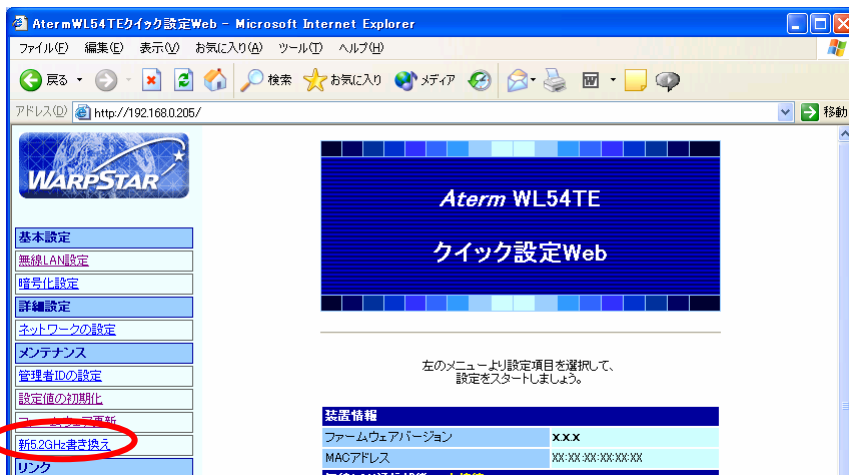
AtermWL54TEクイック設定Web - Microsoft Internet Explorer

ファイル(F) 編集(E) 表示(V) お気に入り(A) ツール(T) ヘルプ(H)

戻る 検索 お気に入り メディア

アドレス(D) http://192.168.0.205/ 移動

WARPSTAR

基本設定
無線LAN設定
暗号化設定
詳細設定
ネットワークの設定
メンテナンス
管理者IDの設定
設定値の初期化
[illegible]
新5.2GHz書き換え
リンク

Aterm WL54TE

クイック設定Web

左のメニューより設定項目を選択して、設定をスタートしましょう。

| 装置情報 | |
|---|---|
| ファームウェアバージョン | x.x.x |
| MACアドレス | XX:XX:XX:XX:XX:XX |